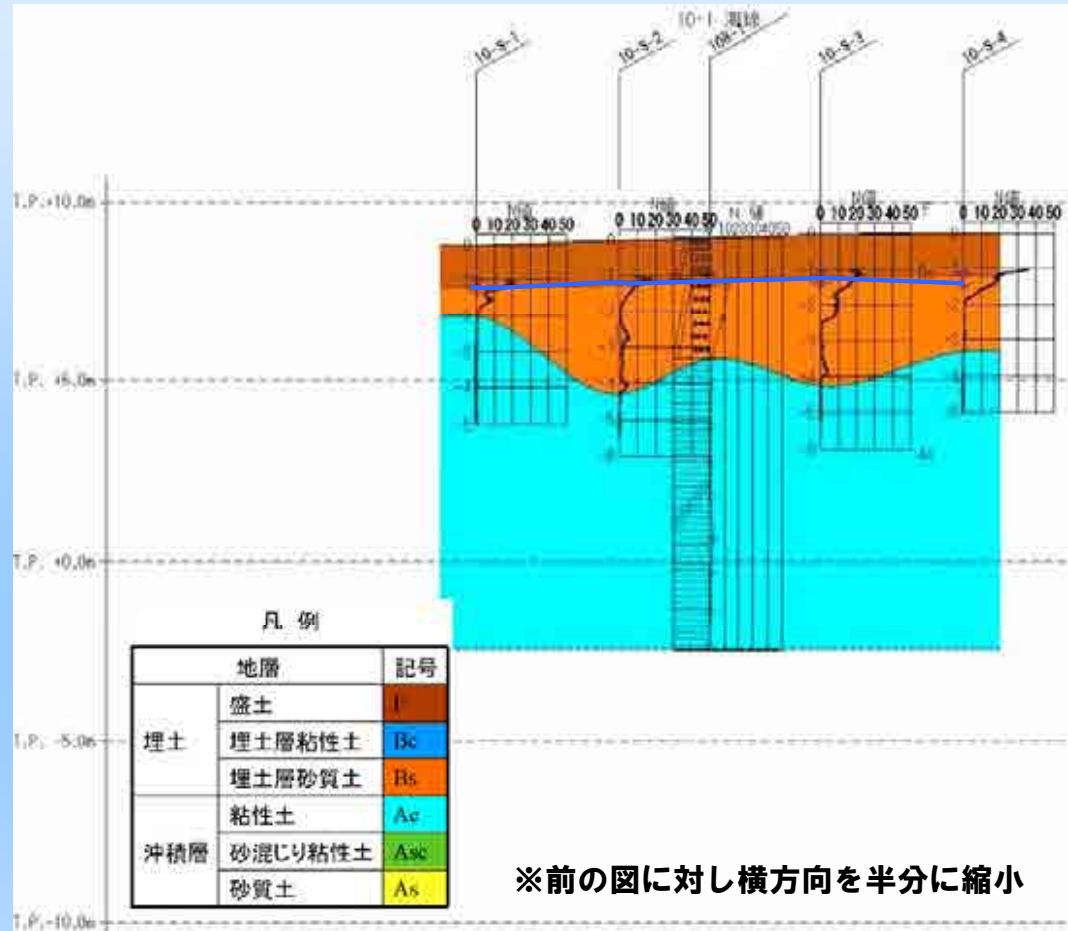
10-S-1
10-S-2
10-1 測線
10B-1
10-S-3
10-S-4

T.P.+10.0m
T.P.+5.0m
T.P.+0.0m
T.P.-5.0m
T.P.-10.0m

N値
0 10 20 30 40 50
N値
0 10 20 30 40 50
N値
0 10 20 30 40 50
N値
0 10 20 30 40 50
N値
0 10 20 30 40 50

凡 例

| 地層 | | 記号 |
|---|---|---|
| 埋土 | 盛土 | F |
| | 埋土層粘性土 | Bc |
| | 埋土層砂質土 | Bs |
| 沖積層 | 粘性土 | Ac |
| | 砂混じり粘性土 | Asc |
| | 砂質土 | As |

※前の図に対し横方向を半分に縮小